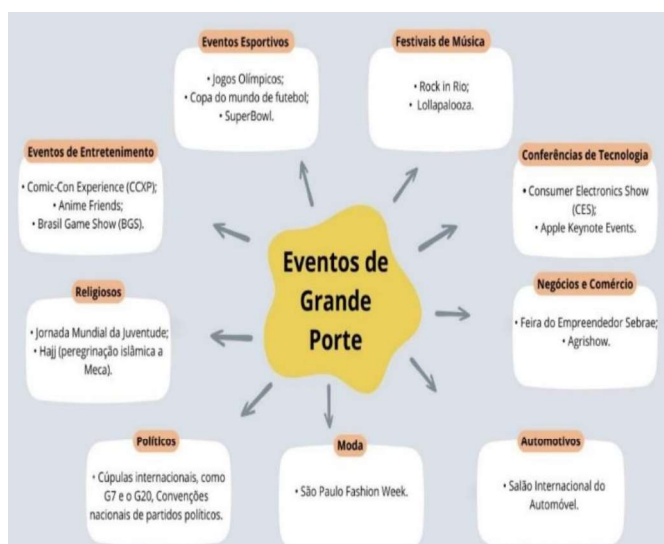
Eventos Esportivos
• Jogos Olímpicos;
• Copa do mundo de futebol;
• SuperBowl.

Festivais de Música
• Rock in Rio;
• Lollapalooza.

Eventos de Entretenimento
• Comic-Con Experience (CCXP);
• Anime Friends;
• Brasil Game Show (BGS).

Conferências de Tecnologia
• Consumer Electronics Show (CES);
• Apple Keynote Events.

Eventos de Grande Porte

Religiosos
• Jornada Mundial da Juventude;
• Hajj (peregrinação islâmica a Meca).

Negócios e Comércio
• Feira do Empreendedor Sebrae;
• Agrishow.

Políticos
• Cúpulas internacionais, como G7 e o G20, Convenções nacionais de partidos políticos.

Moda
• São Paulo Fashion Week.

Automotivos
• Salão Internacional do Automóvel.